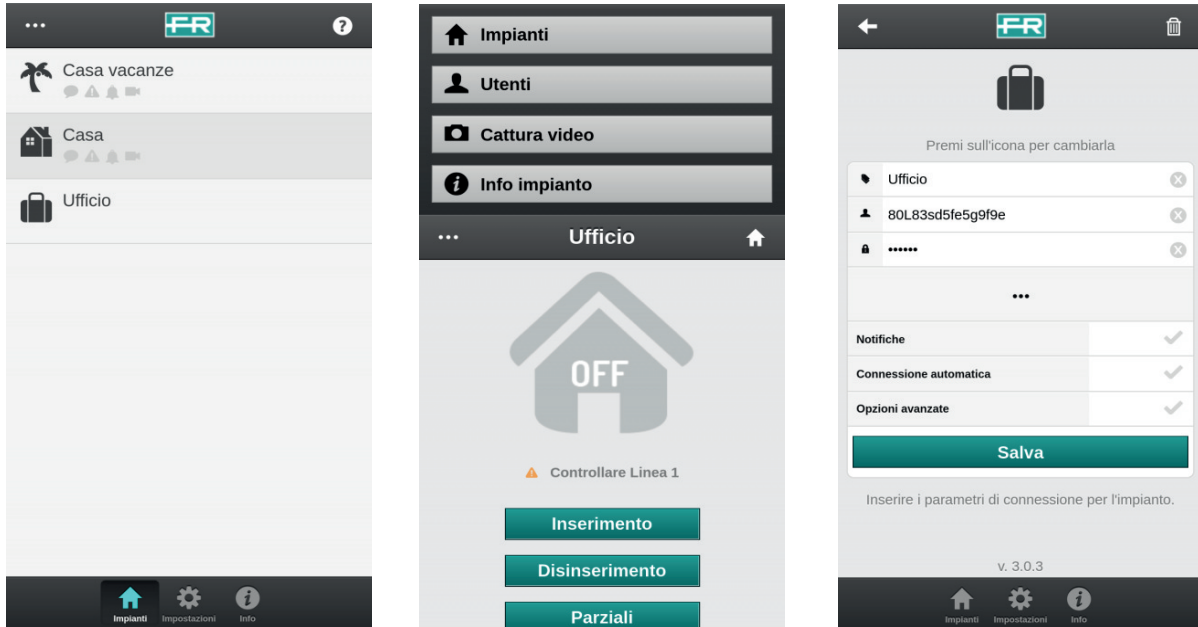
FR

Casa vacanze

Casa

Ufficio

Impianti Impostazioni Info

Impianti

Utenti

Cattura video

Info impianto

Ufficio

OFF

Controllare Linea 1

Inserimento

Disinserimento

Parziali

FR

Premi sull'icona per cambiarla

Ufficio

80L83sd5fe5g9f9e

••••••

•••

Notifiche

Connessione automatica

Opzioni avanzate

Salva

Inserire i parametri di connessione per l'impianto.

v. 3.0.3

Impianti Impostazioni Info